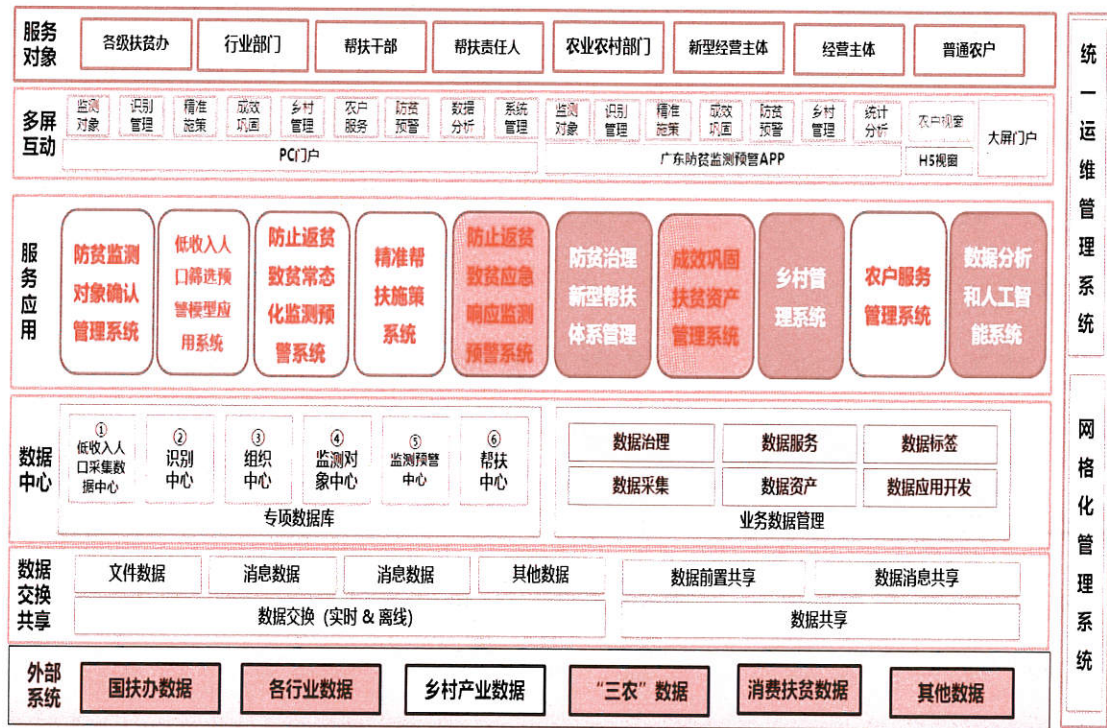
服务对象
各级扶贫办
行业部门
帮扶干部
帮扶责任人
农业农村部门
新型经营主体
经营主体
普通农户

多屏互动
监测对象
识别管理
精准施策
成效巩固
乡村管理
农户服务
防贫预警
数据分析
系统管理
PC门户
监测对象
识别管理
精准施策
成效巩固
防贫预警
乡村管理
统计分析
广东防贫监测预警APP
农户视窗
H5视窗
大屏门户

服务应用
防贫监测对象确认管理系统
低收入人口筛选预警模型应用系统
防止返贫致贫常态化监测预警系统
精准帮扶施策系统
防止返贫致贫应急响应监测预警系统
防贫治理新型帮扶体系管理
成效巩固扶贫资产管理系统
乡村管理系统
农户服务管理系统
数据分析和人工智能系统

数据中心
① 低收入人口采集数据中心
② 识别中心
③ 组织中心
④ 监测对象中心
⑤ 监测预警中心
⑥ 帮扶中心
专项数据库
数据治理
数据服务
数据标签
数据采集
数据资产
数据应用开发
业务数据管理

数据交换共享
文件数据
消息数据
消息数据
其他数据
数据交换（实时 & 离线）
数据前置共享
数据消息共享
数据共享

外部系统
国扶办数据
各行业数据
乡村产业数据
“三农”数据
消费扶贫数据
其他数据

统一运维管理系统

网格化管理系统